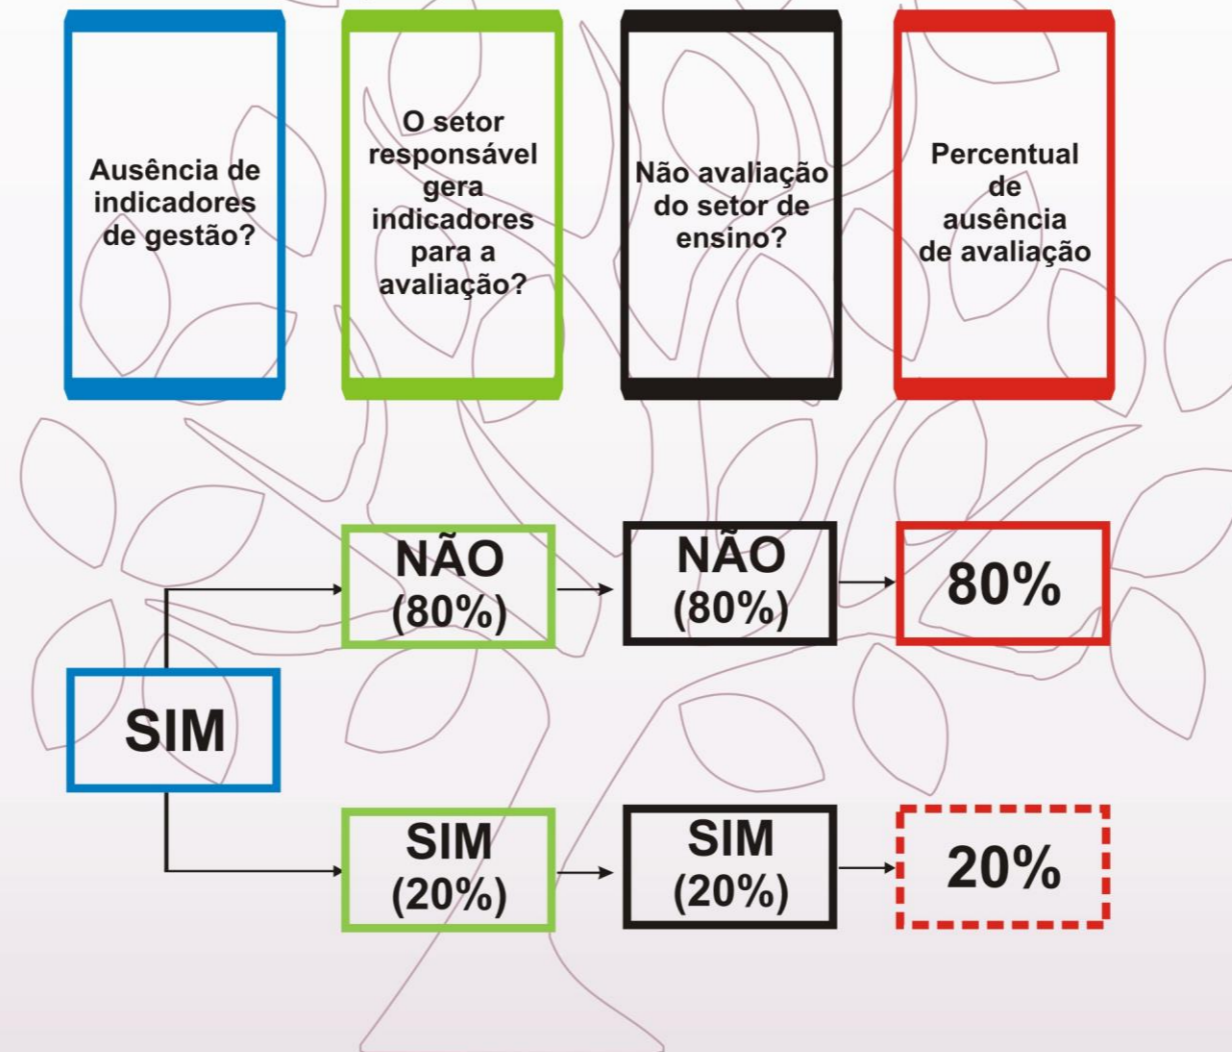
Ausência de indicadores de gestão?

O setor responsável gera indicadores para a avaliação?

Não avaliação do setor de ensino?

Percentual de ausência de avaliação

NÃO (80%)

NÃO (80%)

80%

SIM

SIM (20%)

SIM (20%)

20%